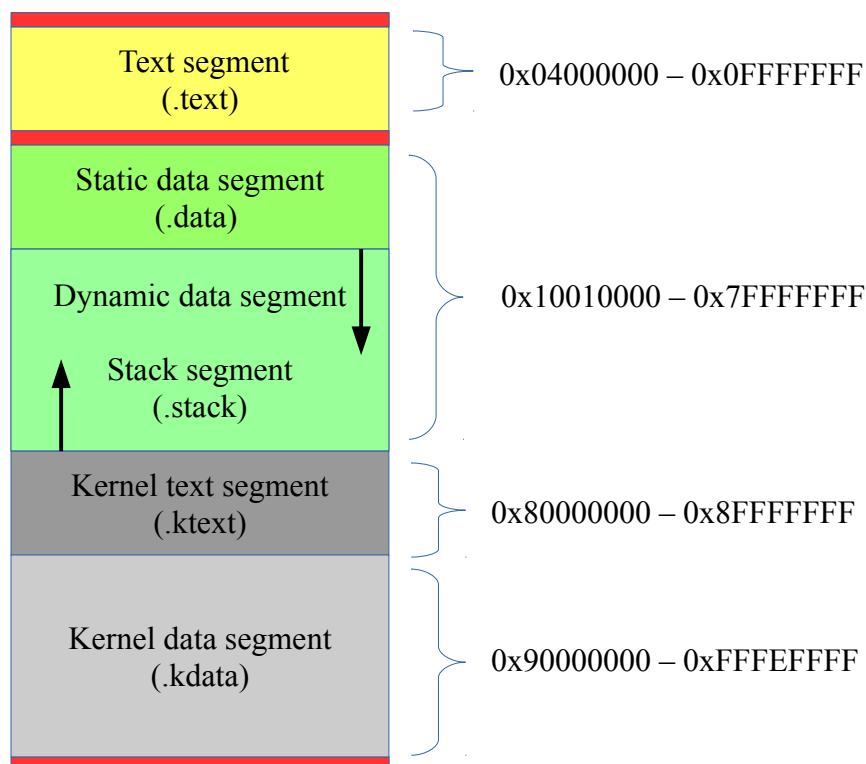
Text segment
(.text)

0x04000000 – 0x0FFFFFFF

Static data segment
(.data)

Dynamic data segment

Stack segment
(.stack)

0x10010000 – 0x7FFFFFFF

Kernel text segment
(.ktext)

0x80000000 – 0x8FFFFFFF

Kernel data segment
(.kdata)

0x90000000 – 0xFFFEFFFF